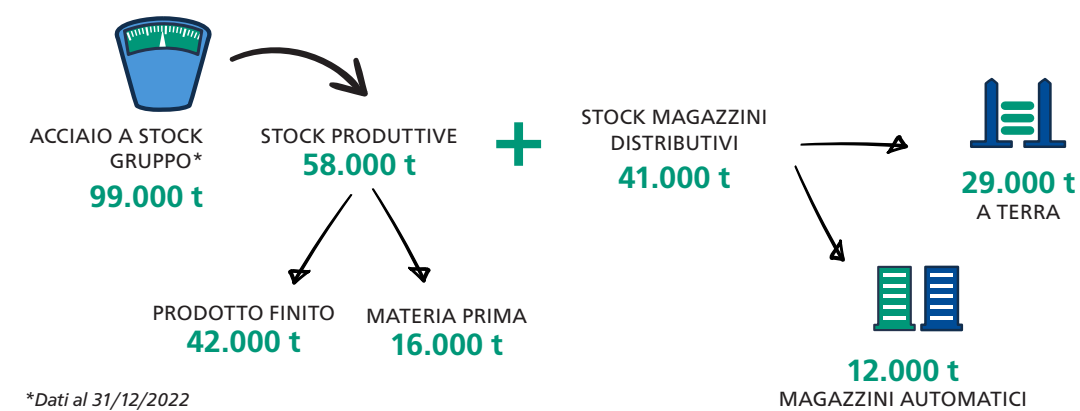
ACCIAIO A STOCK GRUPPO*
99.000 t

STOCK PRODUTTIVE
58.000 t

+

STOCK MAGAZZINI DISTRIBUTIVI
41.000 t

29.000 t
A TERRA

PRODOTTO FINITO
42.000 t

MATERIA PRIMA
16.000 t

12.000 t
MAGAZZINI AUTOMATICI

*Dati al 31/12/2022